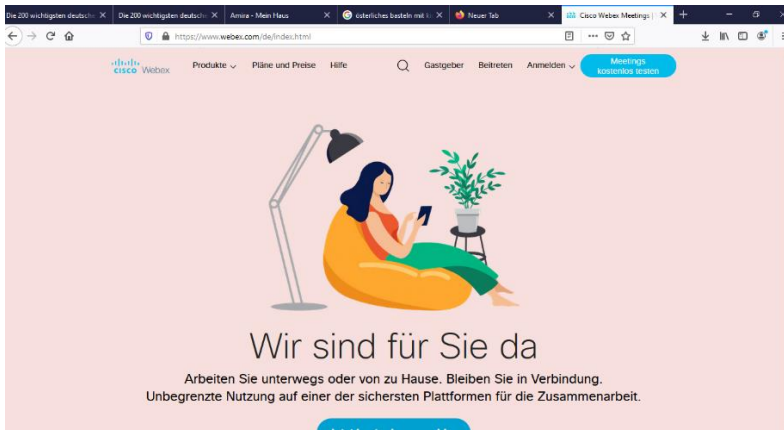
Die 200 wichtigsten deutsche ✕ | Die 200 wichtigsten deutsche ✕ | Amira - Mein Haus ✕ | österliches basteln mit ki ✕ | Neuer Tab ✕ | Cisco Webex Meetings | ✕ | +

https://www.webex.com/de/index.html

cisco Webex   Produkte   Pläne und Preise   Hilfe   Gastgeber   Beitreten   Anmelden   Meetings kostenlos testen

Wir sind für Sie da

Arbeiten Sie unterwegs oder von zu Hause. Bleiben Sie in Verbindung. Unbegrenzte Nutzung auf einer der sichersten Plattformen für die Zusammenarbeit.

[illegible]